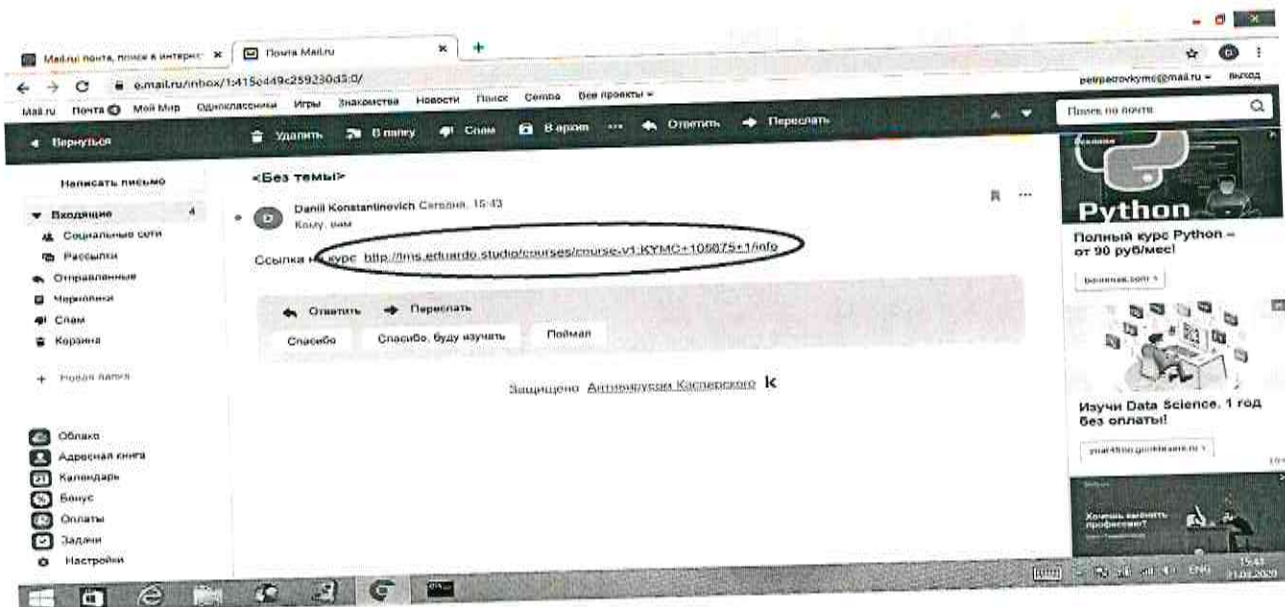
Mail.ru почта, поиск в интернет ×
Почта Mail.ru ×
+

e.mail.ru/inbox/1:415e449c259230d5:0/
petrpetrovkymc@mail.ru ▾ выход

Mail.ru Почта Мой Мир Одноклассники Игры Знакомства Новости Поиск Combo Все проекты ▾
Поиск по почте

◄ Вернуться
Удалить В папку Спам В архив ··· Ответить Переслать

Написать письмо
▼ Входящие 4
Социальные сети
Рассылки
Отправленные
Черновики
Спам
Корзина
+ Новая папка

Облако
Адресная книга
Календарь
Бонус
Оплаты
Задачи
Настройки

<Без темы>
Daniil Konstantinovich Сегодня, 15:43
Кому: вам

Ссылка на курс http://lms.eduardo.studio/courses/course-v1:KYMC+105875+1/info

Ответить Переслать
Спасибо Спасибо, буду изучать Поймал

Защищено Антивирусом Касперского

Python
Полный курс Python – от 90 руб/мес!
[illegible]

Изучи Data Science. 1 год без оплаты!
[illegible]

Хочешь сменить профессию?

ENG 15:41 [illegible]